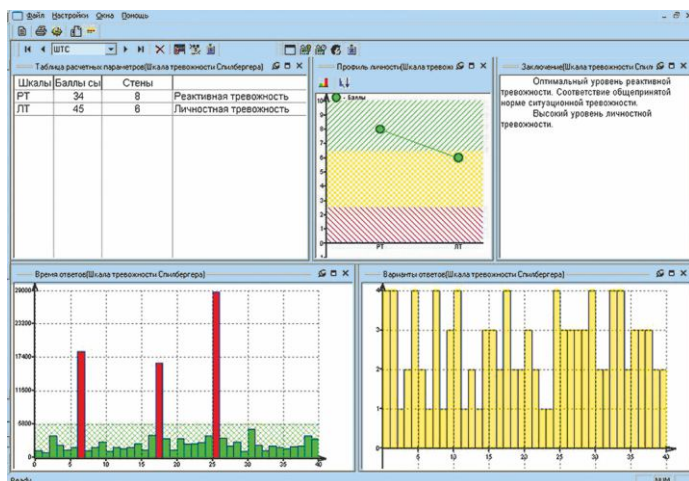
Файл Настройки Окна Помощь

ШТС

Таблица расчетных параметров[Шкала тревожности Спилбергера]

| Шкалы | Баллы сы | Стены | |
|---|---|---|---|
| РТ | 34 | 8 | Реактивная тревожность |
| ЛТ | 45 | 6 | Личностная тревожность |

Профиль личности[Шкала тревожн

Баллы

10
9
8
7
6
5
4
3
2
1
0

РТ ЛТ

Заключение[Шкала тревожности Спил

Оптимальный уровень реактивной тревожности. Соответствие общепринятой норме ситуационной тревожности.
Высокий уровень личностной тревожности.

Время ответов[Шкала тревожности Спилбергера]

29000
23200
17400
11600
5800
0

0 5 10 15 20 25 30 35 40

Варианты ответов[Шкала тревожности Спилбергера]

4
3
2
1
0

0 5 10 15 20 25 30 35 40

Ready NUM